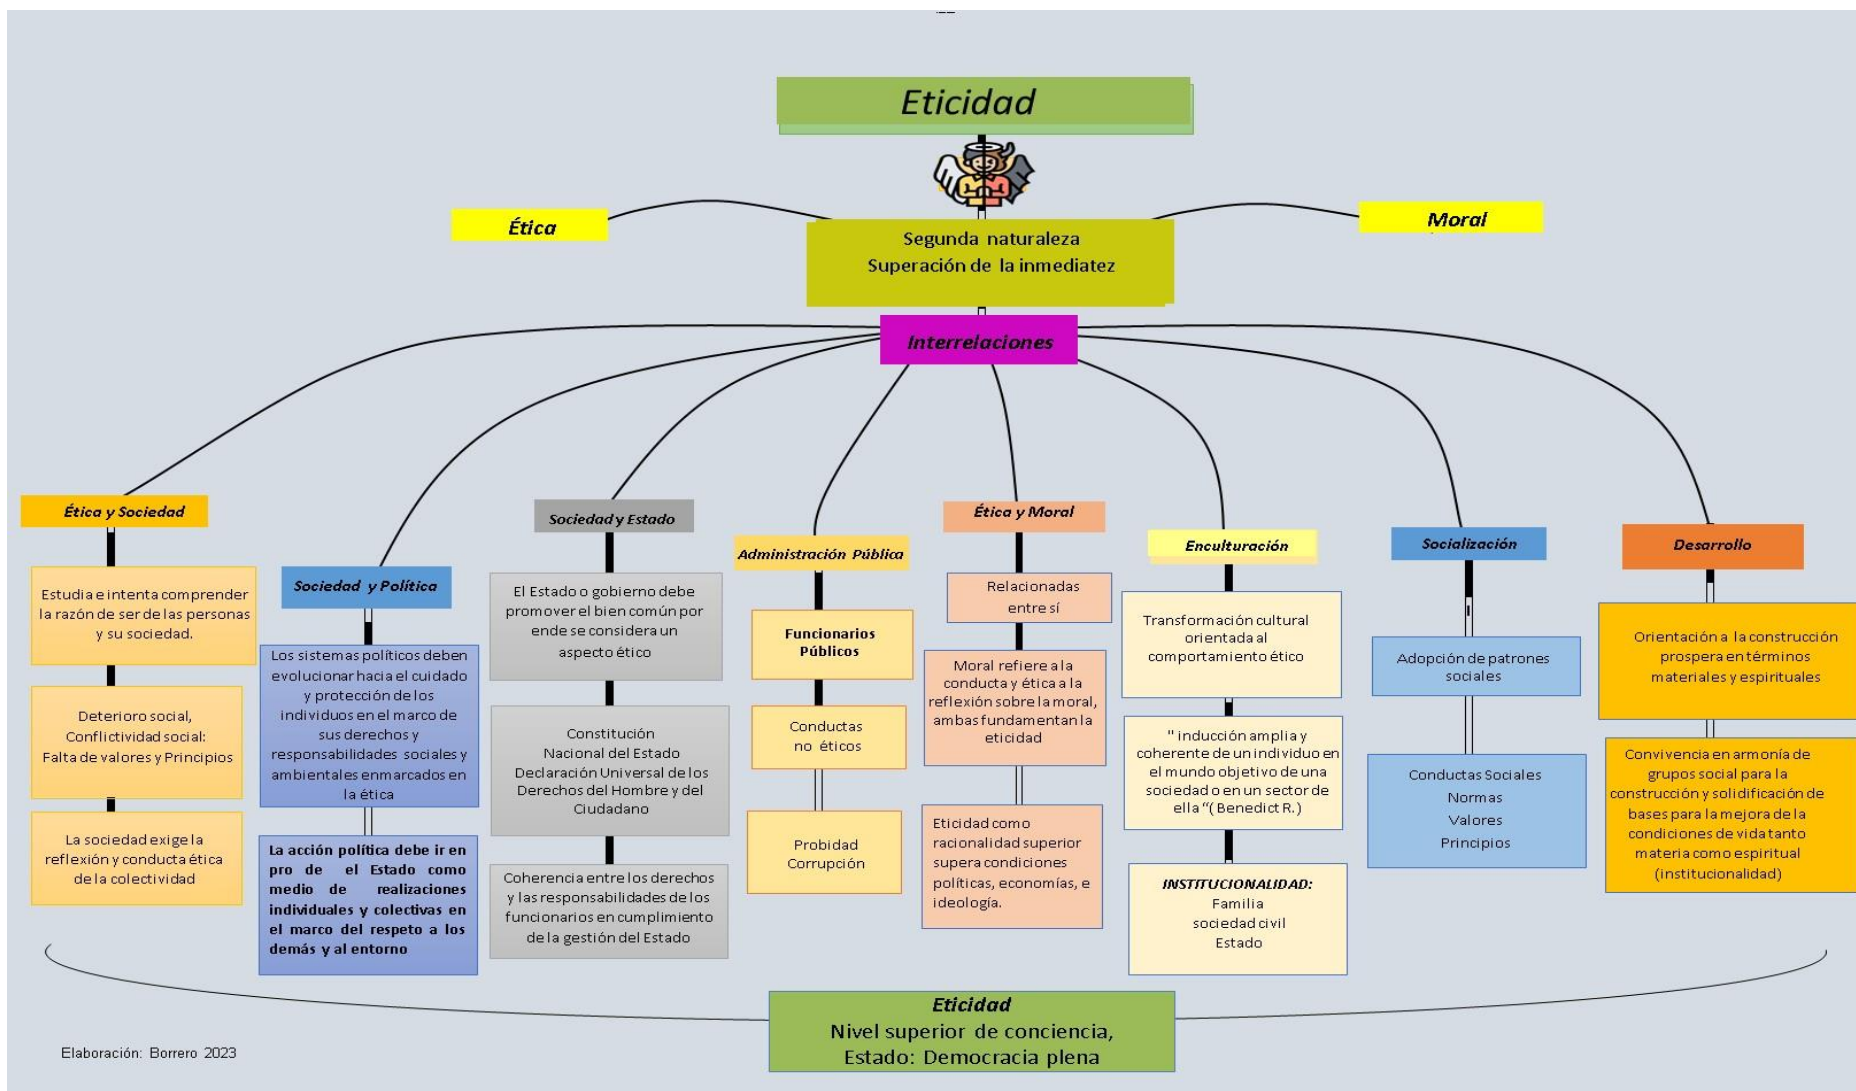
Eticidad

Ética

Moral

Segunda naturaleza
Superación de la inmediatez

Interrelaciones

Ética y Sociedad

Estudia e intenta comprender la razón de ser de las personas y su sociedad.

Deterioro social, Conflictividad social: Falta de valores y Principios

La sociedad exige la reflexión y conducta ética de la colectividad

Sociedad y Política

Los sistemas políticos deben evolucionar hacia el cuidado y protección de los individuos en el marco de sus derechos y responsabilidades sociales y ambientales enmarcados en la ética

La acción política debe ir en pro de el Estado como medio de realizaciones individuales y colectivas en el marco del respeto a los demás y al entorno

Sociedad y Estado

El Estado o gobierno debe promover el bien común por ende se considera un aspecto ético

Constitución Nacional del Estado Declaración Universal de los Derechos del Hombre y del Ciudadano

Coherencia entre los derechos y las responsabilidades de los funcionarios en cumplimiento de la gestión del Estado

Administración Pública

Funcionarios Públicos

Conductas no éticos

Probidad Corrupción

Ética y Moral

Relacionadas entre sí

Moral refiere a la conducta y ética a la reflexión sobre la moral, ambas fundamentan la eticidad

Eticidad como racionalidad superior supera condiciones políticas, economías, e ideología.

Enculturación

Transformación cultural orientada al comportamiento ético

" inducción amplia y coherente de un individuo en el mundo objetivo de una sociedad o en un sector de ella "( Benedict R.)

INSTITUCIONALIDAD:
Familia
sociedad civil
Estado

Socialización

Adopción de patrones sociales

Conductas Sociales
Normas
Valores
Principios

Desarrollo

Orientación a la construcción prospera en términos materiales y espirituales

Convivencia en armonía de grupos social para la construcción y solidificación de bases para la mejora de la condiciones de vida tanto materia como espiritual (institucionalidad)

Eticidad
Nivel superior de conciencia,
Estado: Democracia plena

Elaboración: Borrero 2023